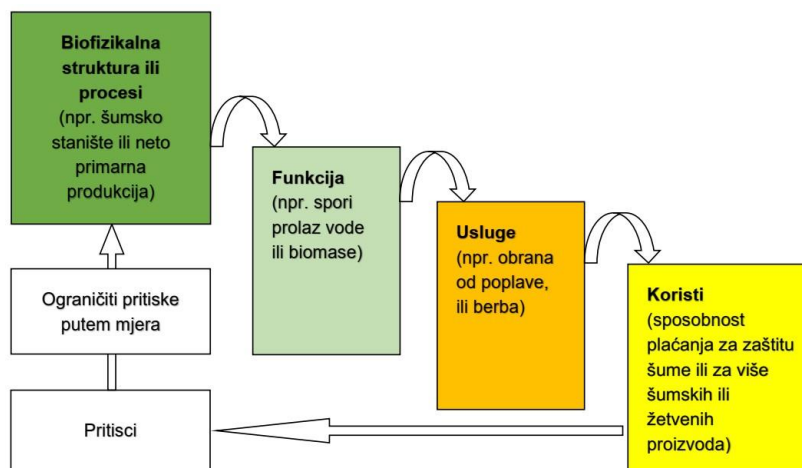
**Biofizikalna struktura ili procesi**
(npr. šumsko stanište ili neto primarna produkcija)

**Funkcija**
(npr. spori prolaz vode ili biomase)

**Usluge**
(npr. obrana od poplave, ili berba)

**Koristi**
(sposobnost plaćanja za zaštitu šume ili za više šumskih ili žetvenih proizvoda)

Ograničiti pritiske putem mjera

Pritisci